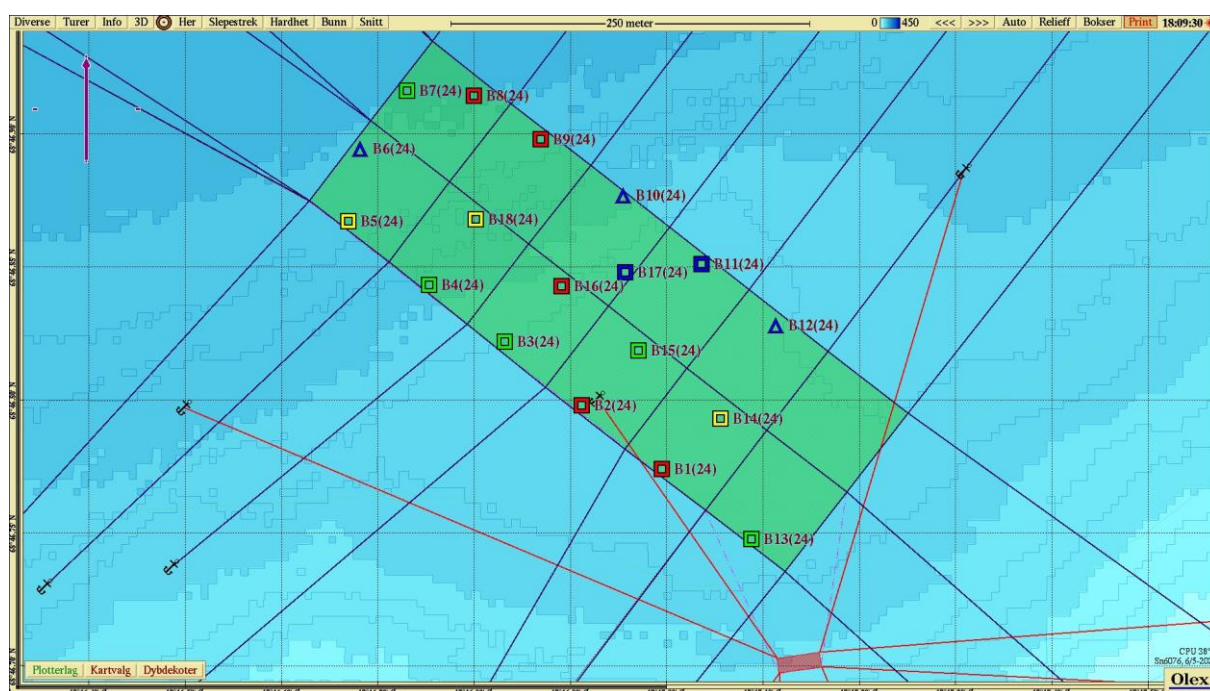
Diverse | Turer | Info | 3D | Her | Slepestrek | Hardhet | Bunn | Snitt
250 meter
0 450 <<< >>> Auto Relieff Bokser Print 18:09:30

B7(24) B8(24)
B9(24)
B6(24)
B10(24)
B5(24) B18(24)
B17(24) B11(24)
B4(24) B16(24)
B12(24)
B3(24) B15(24)
B2(24)
B14(24)
B1(24)
B13(24)

Plotterlag | Kartvalg | Dybdekoter
CPU 38°
Sn6076, 6/5-20
Olex